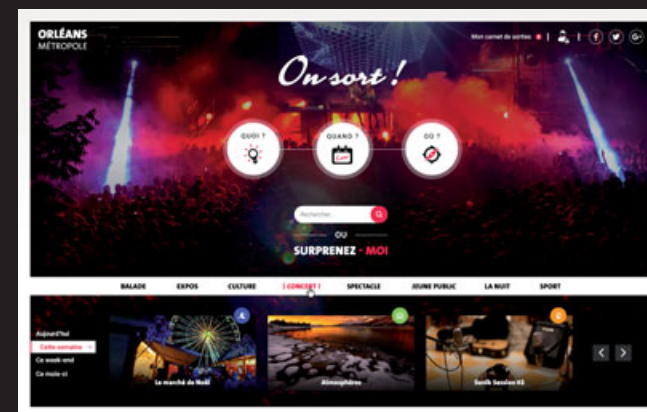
ORLÉANS MÉTROPOLE

Mon carnet de sorties

On sort !

QUOI ?

QUAND ?

OÙ ?

Rechercher...

OU

SURPRENEZ - MOI

BALADE EXPOS CULTURE | CONCERT | SPECTACLE JEUNE PUBLIC LA NUIT SPORT

Aujourd'hui
Cette semaine
Ce week-end
Ce mois-ci

Le marché de Noël

Atmosphères

Sonik Session #2